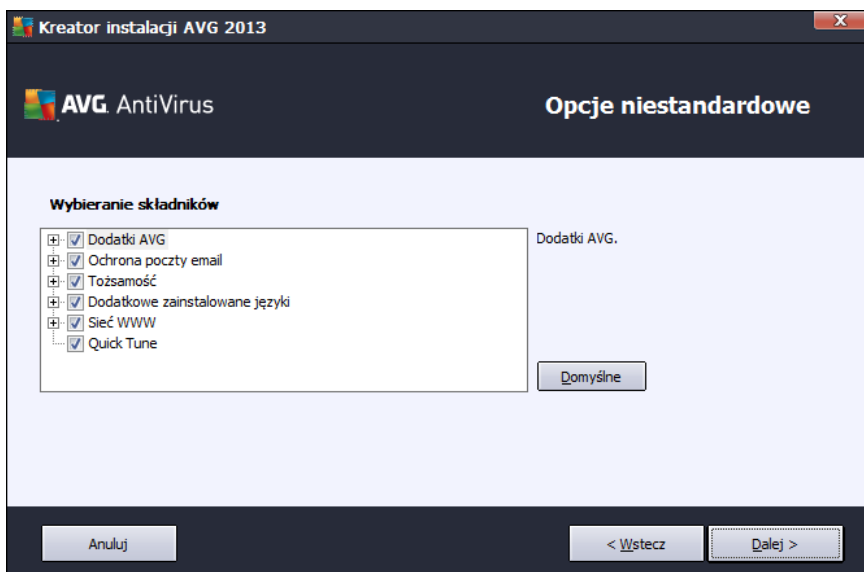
Kreator instalacji AVG 2013

AVG. AntiVirus

Opcje niestandardowe

Wybieranie składników

Dodatki AVG
Ochrona poczty email
Tożsamość
Dodatkowe zainstalowane języki
Sieć WWW
Quick Tune

Dodatki AVG.

Domyślne

Anuluj

< Wstecz

Dalej >